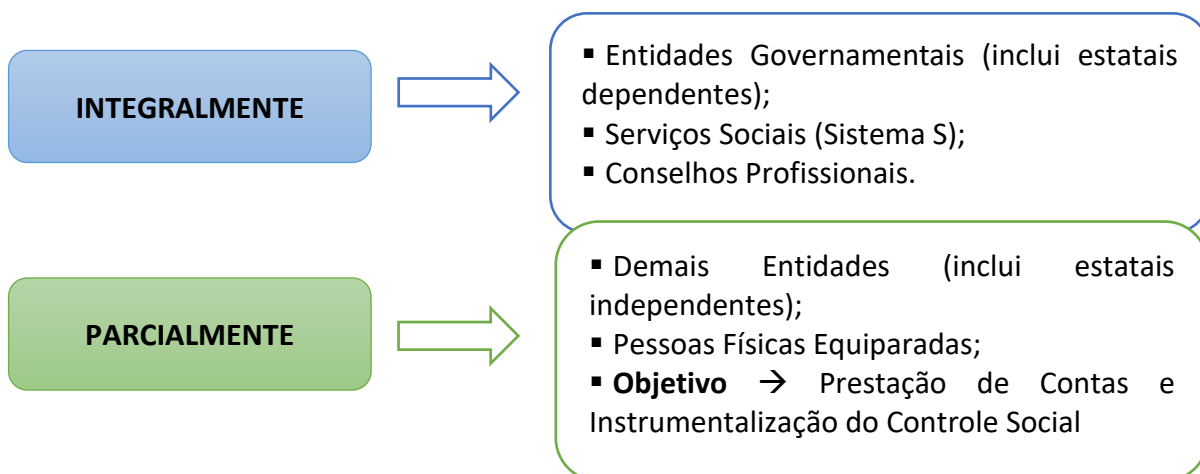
INTEGRALMENTE

▪ Entidades Governamentais (inclui estatais dependentes);
▪ Serviços Sociais (Sistema S);
▪ Conselhos Profissionais.

PARCIALMENTE

▪ Demais Entidades (inclui estatais independentes);
▪ Pessoas Físicas Equiparadas;
▪ **Objetivo** → Prestação de Contas e Instrumentalização do Controle Social